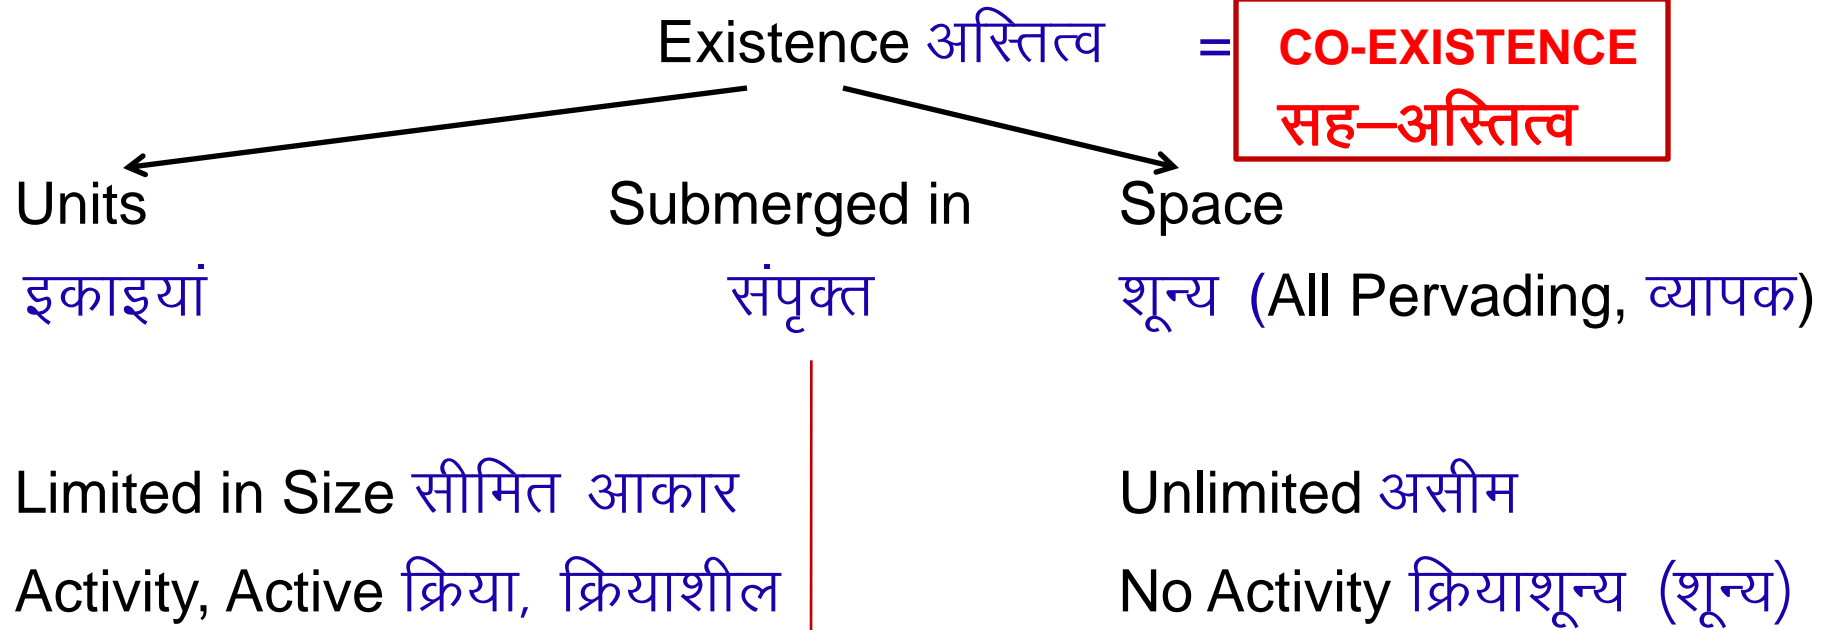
Existence अस्तित्व = CO-EXISTENCE
सह–अस्तित्व

Units
इकाइयां

Submerged in
संपृक्त

Space
शून्य (All Pervading, व्यापक)

Limited in Size सीमित आकार

Activity, Active क्रिया, क्रियाशील

Unlimited असीम

No Activity क्रियाशून्य (शून्य)